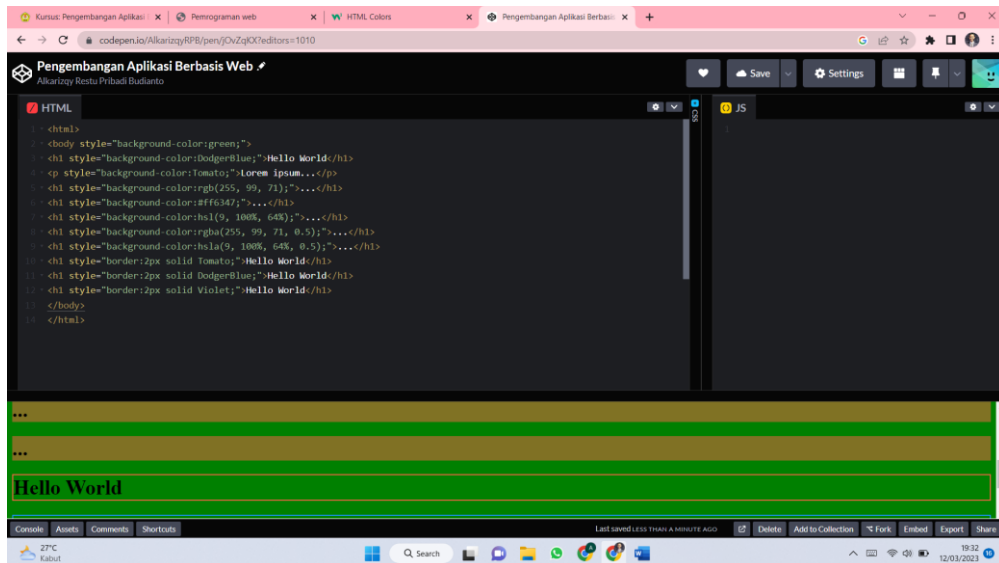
Kursus: Pengembangan Aplikasi | × Pemrograman web × HTML Colors × Pengembangan Aplikasi Berbasis × +

codepen.io/AlkarizqyRPB/pen/jOvZqKX?editors=1010

Pengembangan Aplikasi Berbasis Web
Alkarizqy Restu Pribadi Budianto

Save Settings

HTML

1 <html>
2 <body style="background-color:green;">
3 <h1 style="background-color:DodgerBlue;">Hello World</h1>
4 <p style="background-color:Tomato;">Lorem ipsum...</p>
5 <h1 style="background-color:rgb(255, 99, 71);">...</h1>
6 <h1 style="background-color:#ff6347;">...</h1>
7 <h1 style="background-color:hsl(9, 100%, 64%);">...</h1>
8 <h1 style="background-color:rgba(255, 99, 71, 0.5);">...</h1>
9 <h1 style="background-color:hsla(9, 100%, 64%, 0.5);">...</h1>
10 <h1 style="border:2px solid Tomato;">Hello World</h1>
11 <h1 style="border:2px solid DodgerBlue;">Hello World</h1>
12 <h1 style="border:2px solid Violet;">Hello World</h1>
13 </body>
14 </html>

CSS

JS

1

...

...

Hello World

Console Assets Comments Shortcuts

Last saved LESS THAN A MINUTE AGO

Delete Add to Collection Fork Embed Export Share

27°C
Kabut

Search

19:32
12/03/2023